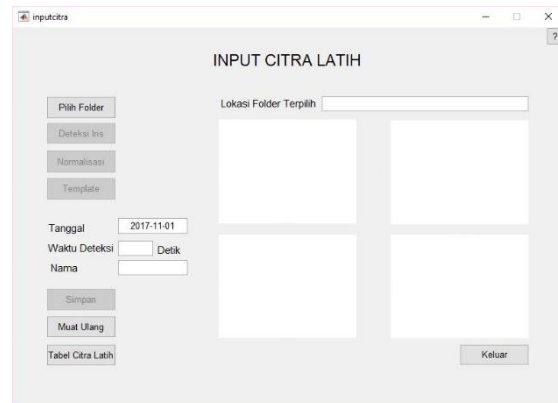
inputcitra

?

INPUT CITRA LATIH

Pilih Folder

Deteksi Iris

Normalisasi

Template

Lokasi Folder Terpilih

Tanggal 2017-11-01

Waktu Deteksi Detik

Nama

Simpan

Muat Ulang

Tabel Citra Latih

Keluar